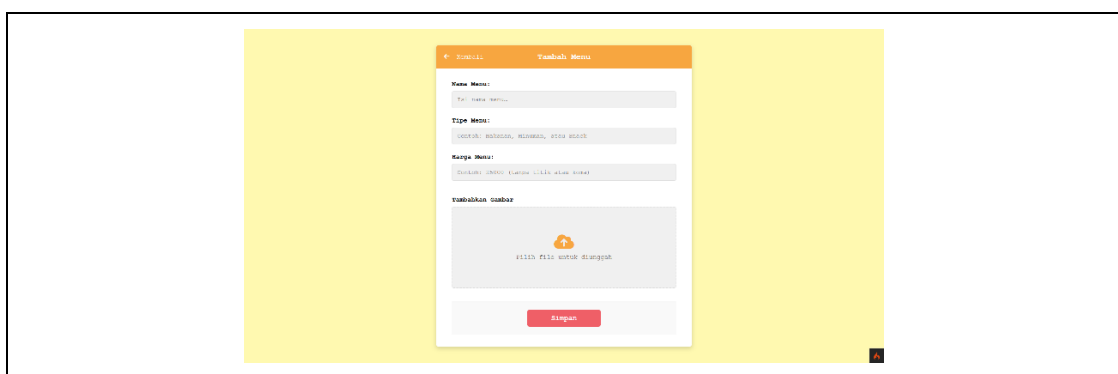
← Kembali Tambah Menu

Nama Menu:

Ex: nama menu...

Tipe Menu:

contoh: makanan, minuman, atau snack

Harga Menu:

contoh: 15000 (tanpa titik atau koma)

Tambahkan Gambar

Pilih file untuk diunggah

Simpan